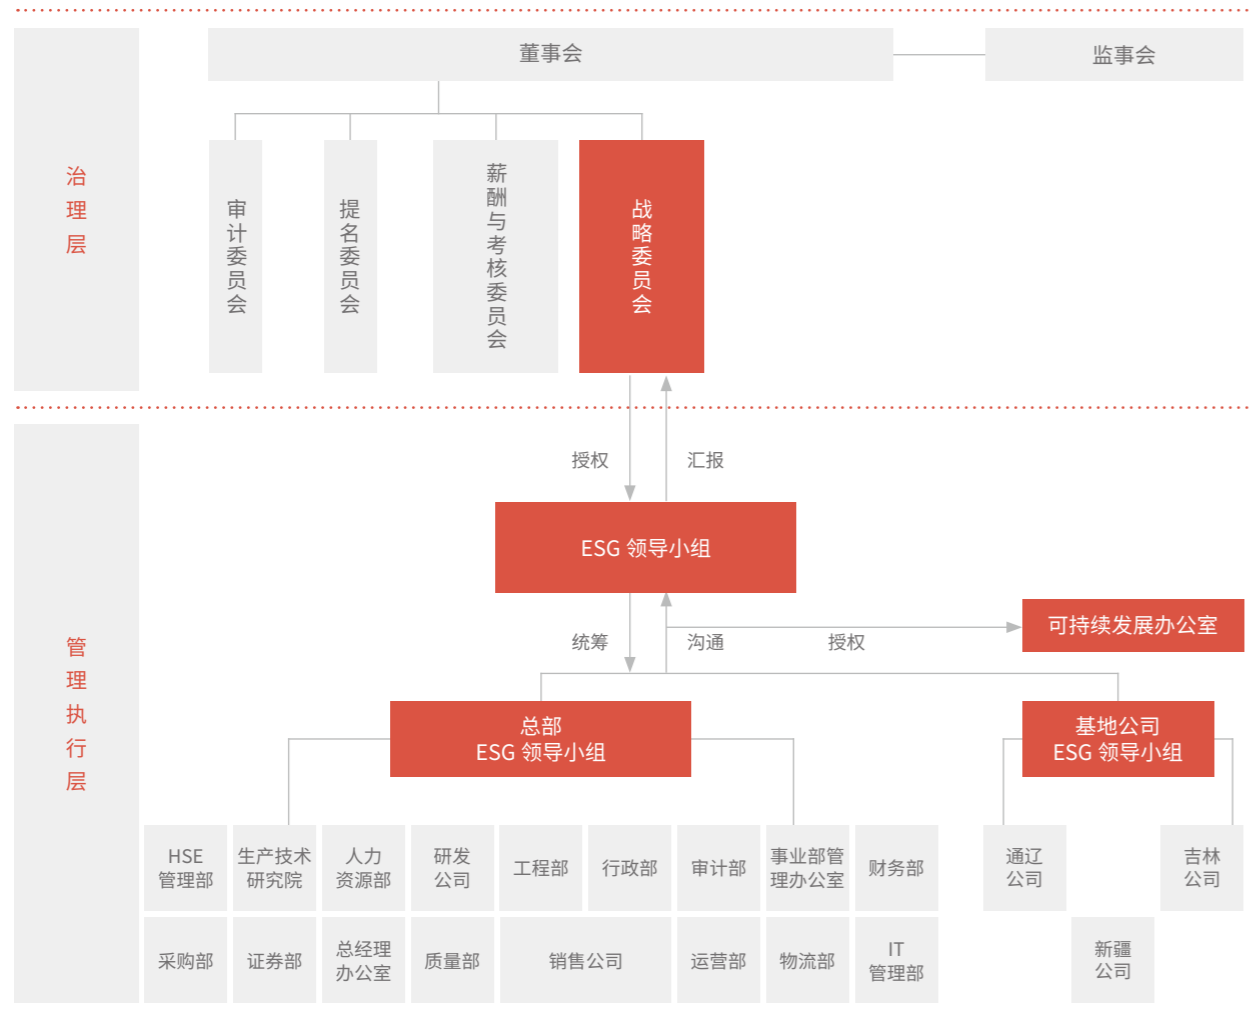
治理层

董事会

监事会

审计委员会

提名委员会

薪酬与考核委员会

战略委员会

管理执行层

授权

汇报

ESG 领导小组

统筹

沟通

授权

可持续发展办公室

总部 ESG 领导小组

基地公司 ESG 领导小组

HSE 管理部

生产技术研究院

人力资源部

研发公司

工程部

行政部

审计部

事业部管理办公室

财务部

通辽公司

吉林公司

采购部

证券部

总经理办公室

质量部

销售公司

运营部

物流部

IT 管理部

新疆公司